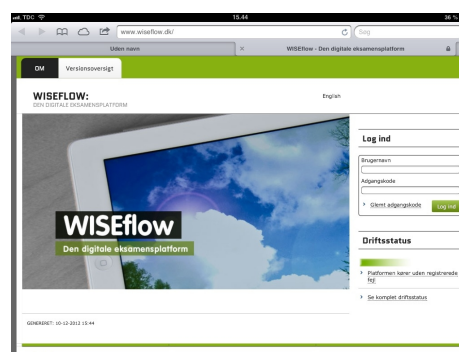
TDC 15.44 36 %

www.wiseflow.dk/

Søg

Uden navn

WISEflow - Den digitale eksamensplatform

OM

Versionsoversigt

WISEFLOW:
DEN DIGITALE EKSAMENSPLATFORM

English

WISEflow
Den digitale eksamensplatform

Log ind

Brugernavn

Adgangskode

Glemt adgangskode

Log ind

Driftsstatus

Platformen kører uden registrerede fejl

Se komplet driftsstatus

GENERERET: 10-12-2012 15:44